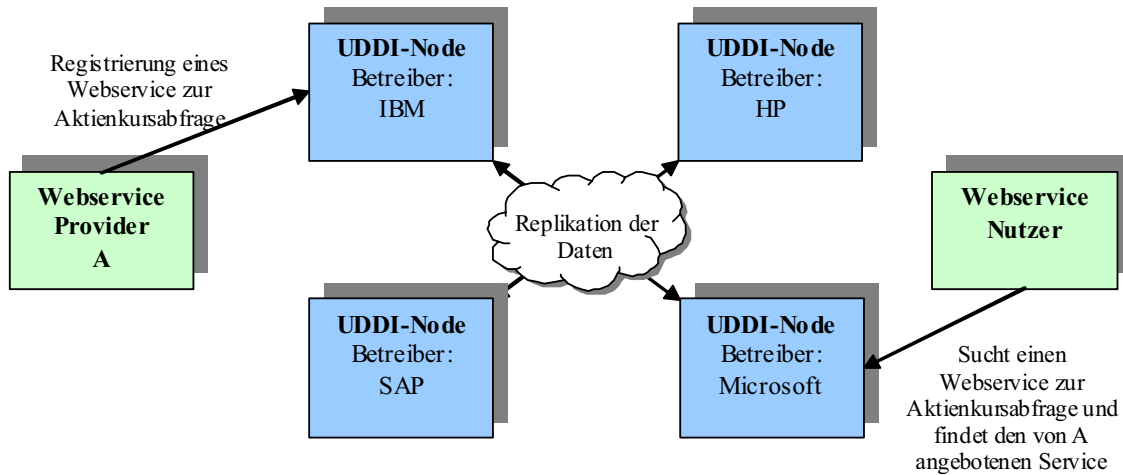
Registrierung eines Webservice zur Aktienkursabfrage

UDDI-Node
Betreiber:
IBM

UDDI-Node
Betreiber:
HP

Webservice
Provider
A

Replikation der Daten

Webservice
Nutzer

UDDI-Node
Betreiber:
SAP

UDDI-Node
Betreiber:
Microsoft

Sucht einen Webservice zur Aktienkursabfrage und findet den von A angebotenen Service